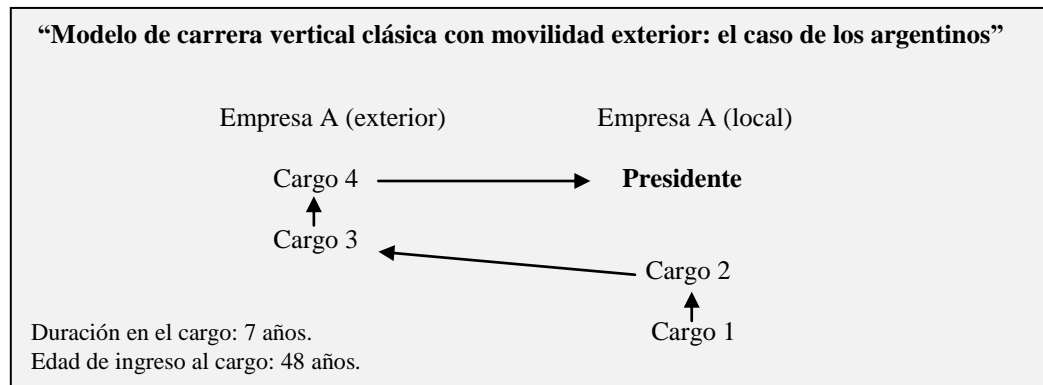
**“Modelo de carrera vertical clásica con movilidad exterior: el caso de los argentinos”**

Empresa A (exterior)

Empresa A (local)

Cargo 4

**Presidente**

Cargo 3

Cargo 2

Cargo 1

Duración en el cargo: 7 años.
Edad de ingreso al cargo: 48 años.